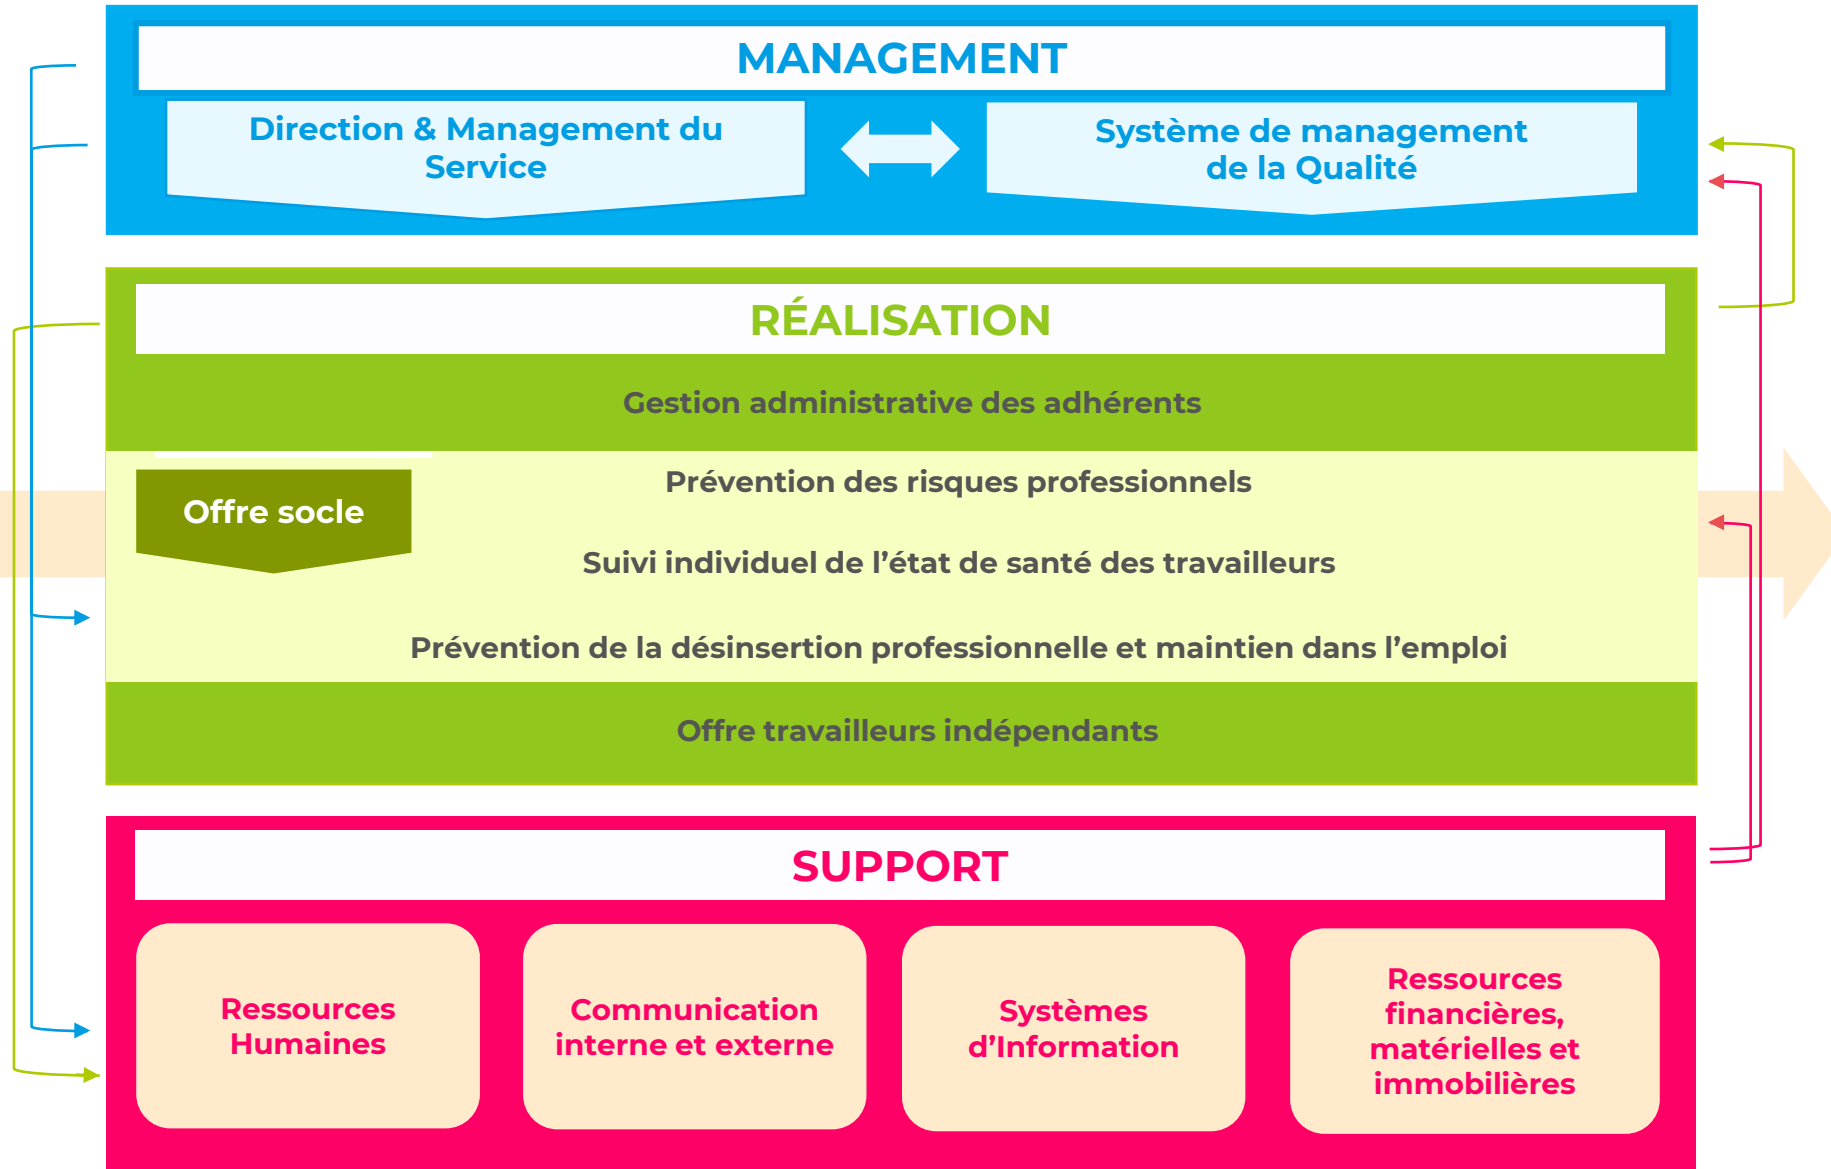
MANAGEMENT

Direction & Management du Service

Système de management de la Qualité

RÉALISATION

Gestion administrative des adhérents

Offre socle

Prévention des risques professionnels

Suivi individuel de l'état de santé des travailleurs

Prévention de la désinsertion professionnelle et maintien dans l'emploi

Offre travailleurs indépendants

SUPPORT

Ressources Humaines

Communication interne et externe

Systèmes d'Information

Ressources financières, matérielles et immobilières